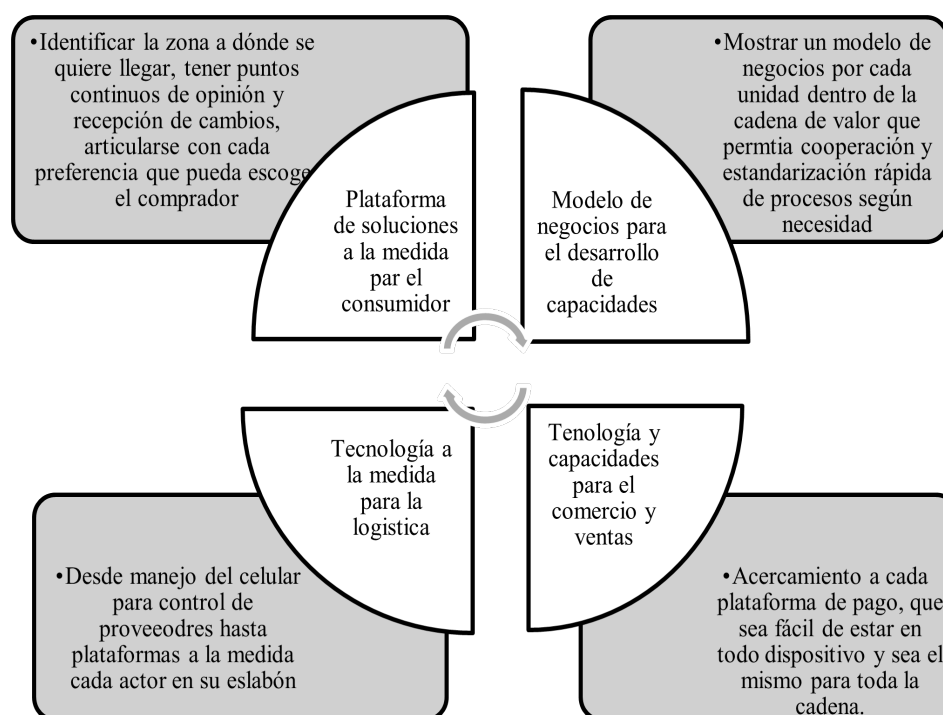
•Identificar la zona a dónde se quiere llegar, tener puntos continuos de opinión y recepción de cambios, articularse con cada preferencia que pueda escoge el comprador

Plataforma de soluciones a la medida par el consumidor

•Mostrar un modelo de negocios por cada unidad dentro de la cadena de valor que permtia cooperación y estandarización rápida de procesos según necesidad

Modelo de negocios para el desarrollo de capacidades

Tecnología a la medida para la logistica

•Desde manejo del celular para control de proveeodres hasta plataformas a la medida cada actor en su eslabón

Tenología y capacidades para el comercio y ventas

•Acercamiento a cada plataforma de pago, que sea fácil de estar en todo dispositivo y sea el mismo para toda la cadena.